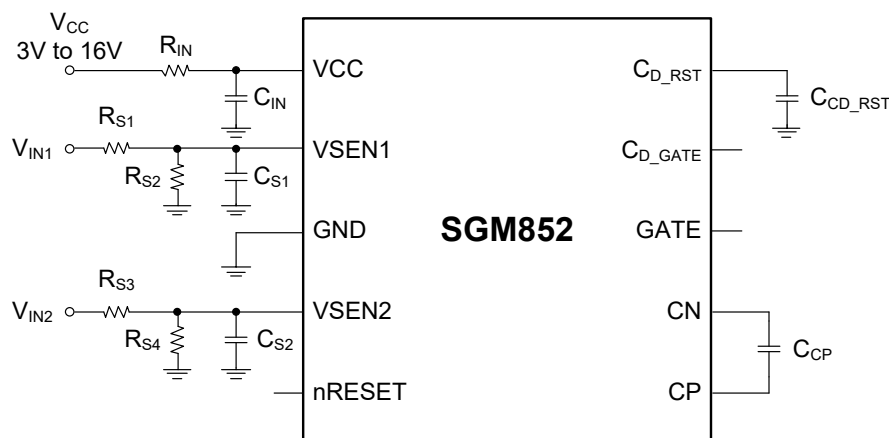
$V_{CC}$
3V to 16V
$R_{IN}$
$C_{IN}$
$R_{S1}$
$V_{IN1}$
$R_{S2}$
$C_{S1}$
$R_{S3}$
$V_{IN2}$
$R_{S4}$
$C_{S2}$
VCC
VSEN1
GND
VSEN2
nRESET
SGM852
$C_{D\_RST}$
$C_{D\_GATE}$
GATE
CN
CP
$C_{CD\_RST}$
$C_{CP}$